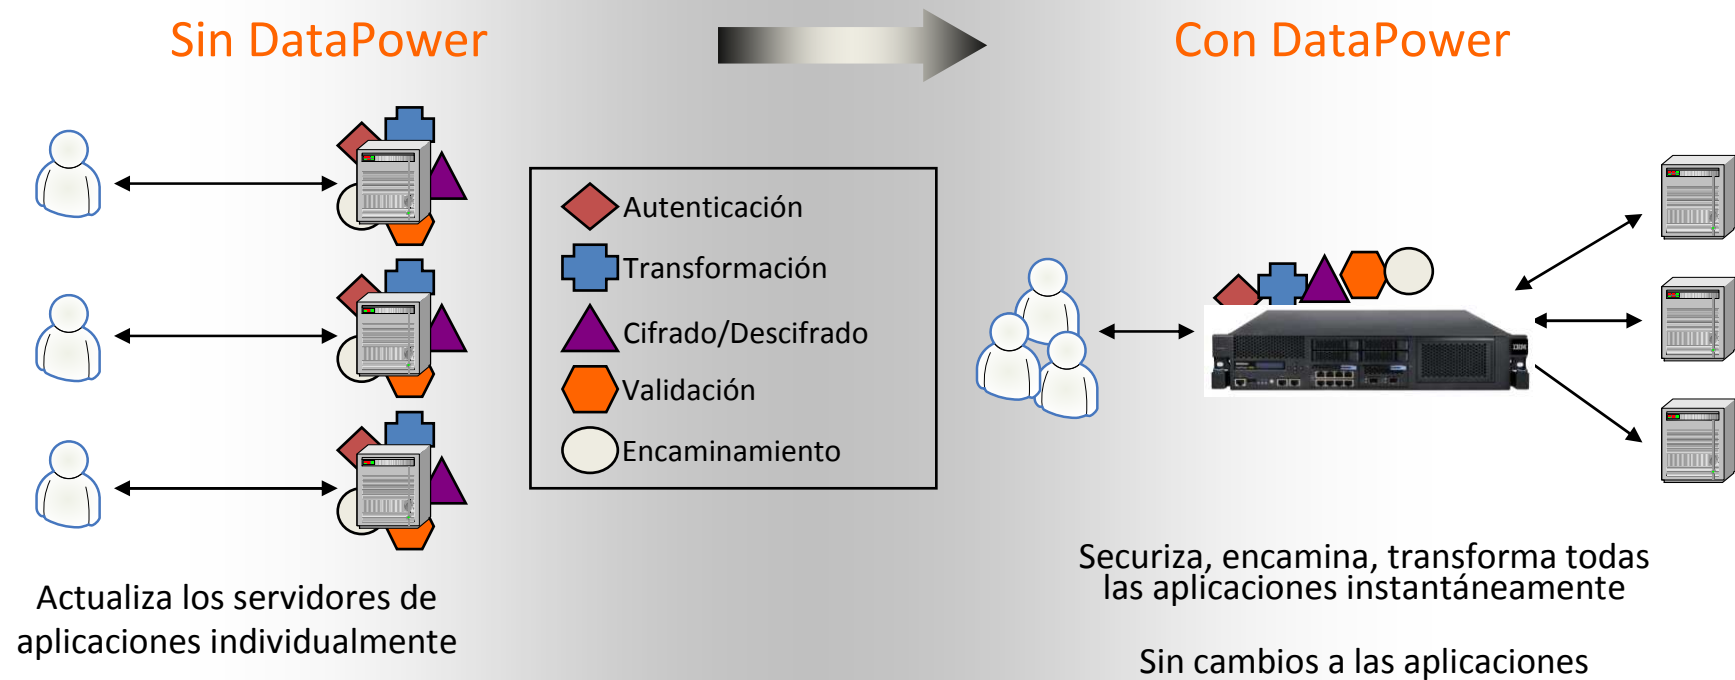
Sin DataPower

Con DataPower

Autenticación
Transformación
Cifrado/Descifrado
Validación
Encaminamiento

IBM

Actualiza los servidores de aplicaciones individualmente

Securiza, encamina, transforma todas las aplicaciones instantáneamente

Sin cambios a las aplicaciones